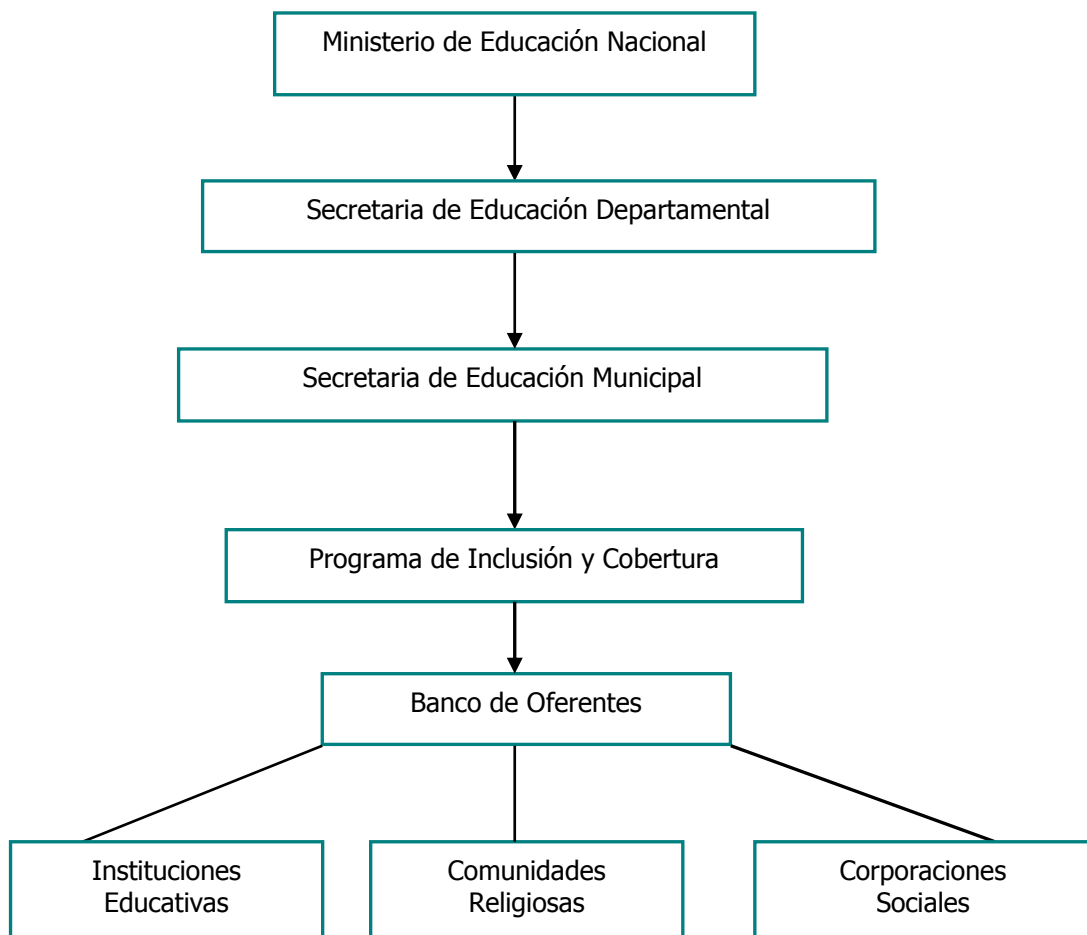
Ministerio de Educación Nacional

Secretaria de Educación Departamental

Secretaria de Educación Municipal

Programa de Inclusión y Cobertura

Banco de Oferentes

Instituciones Educativas

Comunidades Religiosas

Corporaciones Sociales